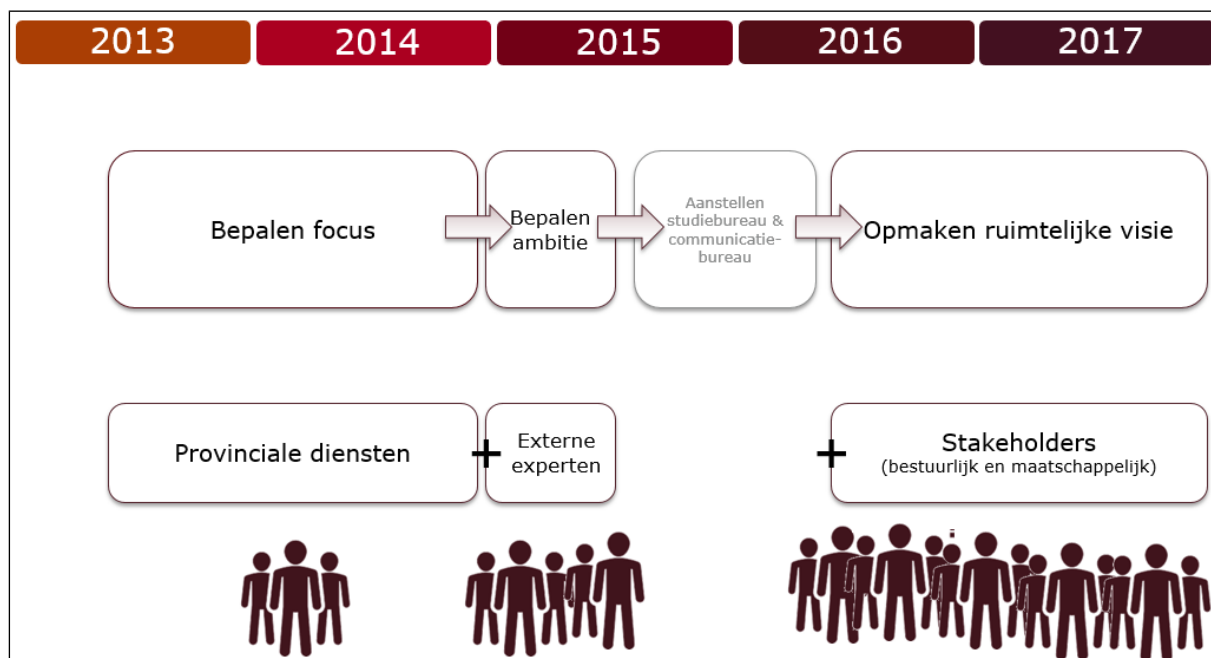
2013 2014 2015 2016 2017

Bepalen focus

Bepalen ambitie

Aanstellen studiebureau & communicatiebureau

Opmaken ruimtelijke visie

Provinciale diensten

+

Externe experten

+

Stakeholders
(bestuurlijk en maatschappelijk)